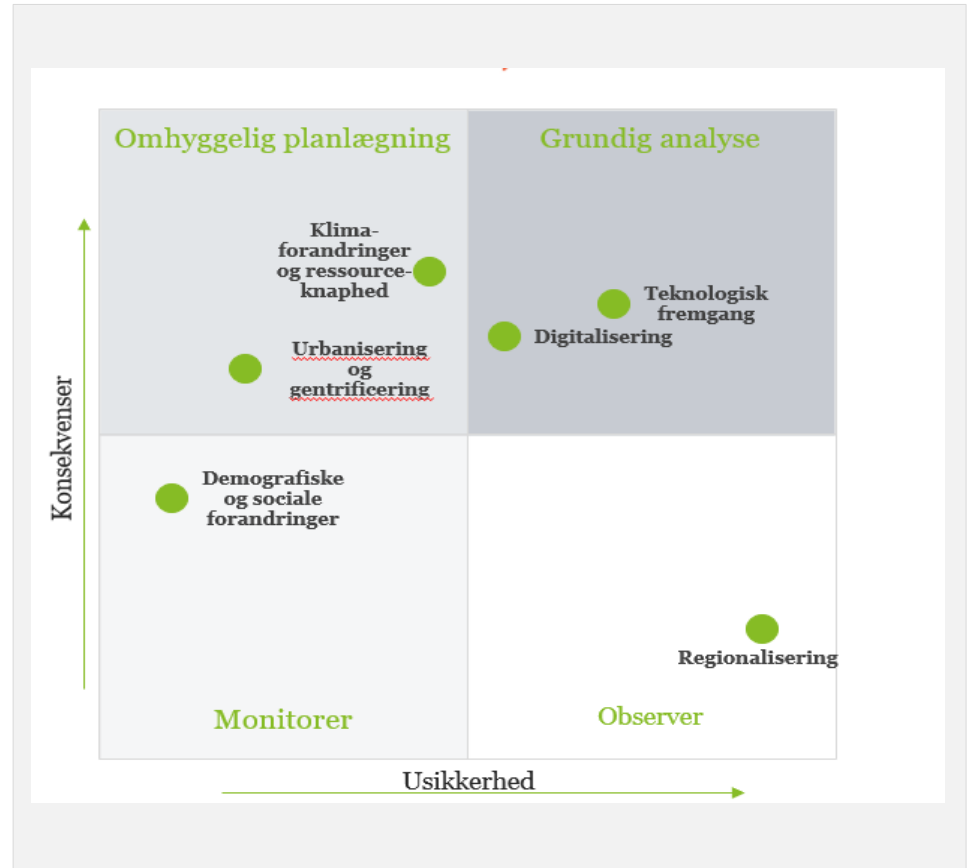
Omhyggelig planlægning

Grundig analyse

Klima-forandringer og ressource-knaphed

Teknologisk fremgang

Digitalisering

Urbanisering og gentrificering

Konsekvenser

Demografiske og sociale forandringer

Regionalisering

Monitorer

Observer

Usikkerhed